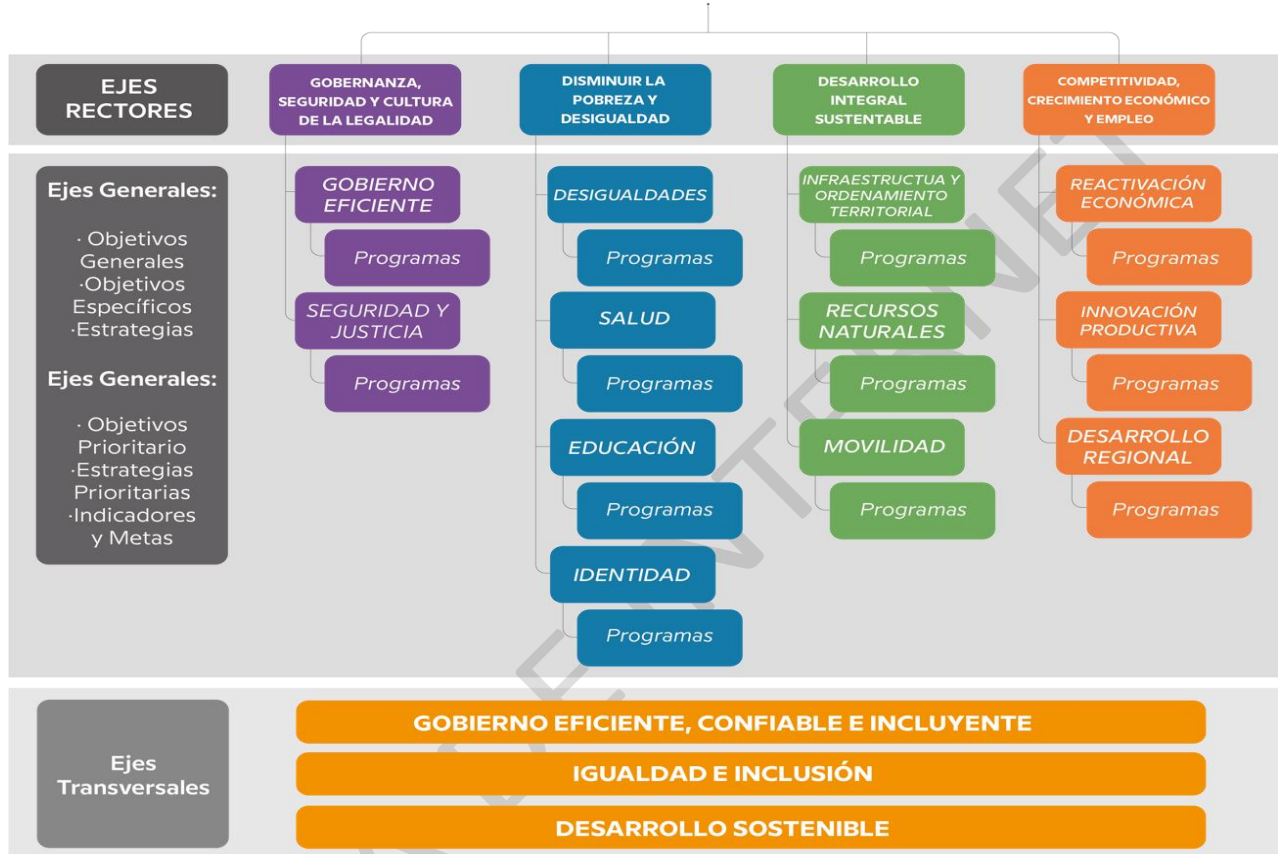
EJES RECTORES

GOBERNANZA, SEGURIDAD Y CULTURA DE LA LEGALIDAD

DISMINUIR LA POBREZA Y DESIGUALDAD

DESARROLLO INTEGRAL SUSTENTABLE

COMPETITIVIDAD, CRECIMIENTO ECONÓMICO Y EMPLEO

Ejes Generales:

· Objetivos Generales
·Objetivos Específicos
·Estrategias

Ejes Generales:

· Objetivos Prioritario
·Estrategias Prioritarias
·Indicadores y Metas

GOBIERNO EFICIENTE

Programas

SEGURIDAD Y JUSTICIA

Programas

DESIGUALDADES

Programas

SALUD

Programas

EDUCACIÓN

Programas

IDENTIDAD

Programas

INFRAESTRUCTUA Y ORDENAMIENTO TERRITORIAL

Programas

RECURSOS NATURALES

Programas

MOVILIDAD

Programas

REACTIVACIÓN ECONÓMICA

Programas

INNOVACIÓN PRODUCTIVA

Programas

DESARROLLO REGIONAL

Programas

Ejes Transversales

GOBIERNO EFICIENTE, CONFIABLE E INCLUYENTE

IGUALDAD E INCLUSIÓN

DESARROLLO SOSTENIBLE